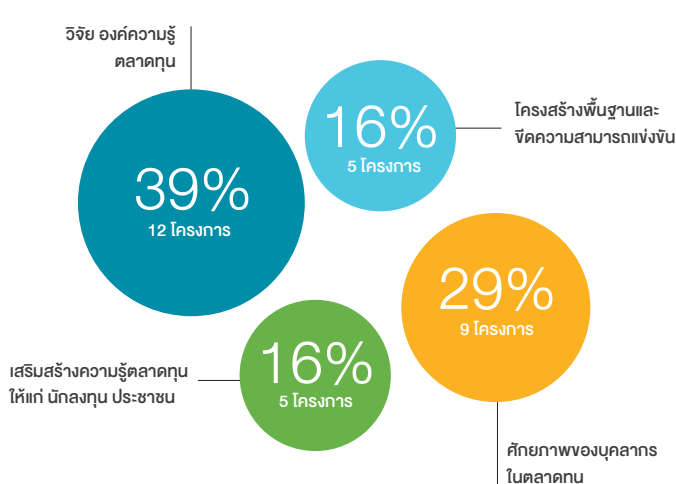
วิจัย องค์ความรู้ ตลาดทุน

39%
12 โครงการ

16%
5 โครงการ

โครงสร้างพื้นฐานและ ขีดความสามารถแข่งขัน

29%
9 โครงการ

เสริมสร้างความรู้ตลาดทุน ให้แก่ นักลงทุน ประชาชน

16%
5 โครงการ

ศักยภาพของบุคลากร ในตลาดทุน